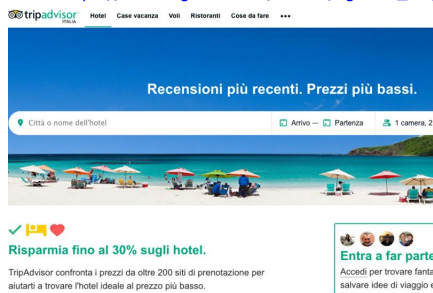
tripadvisor ITALIA Hotel Case vacanza Voli Ristoranti Cose da fare •••

Recensioni più recenti. Prezzi più bassi.

Città o nome dell'hotel Arrivo — Partenza 1 camera, 2

Risparmia fino al 30% sugli hotel.

TripAdvisor confronta i prezzi da oltre 200 siti di prenotazione per aiutarti a trovare l'hotel ideale al prezzo più basso.

Entra a far parte

Accedi per trovare fanta

salvare idee di viaggio e